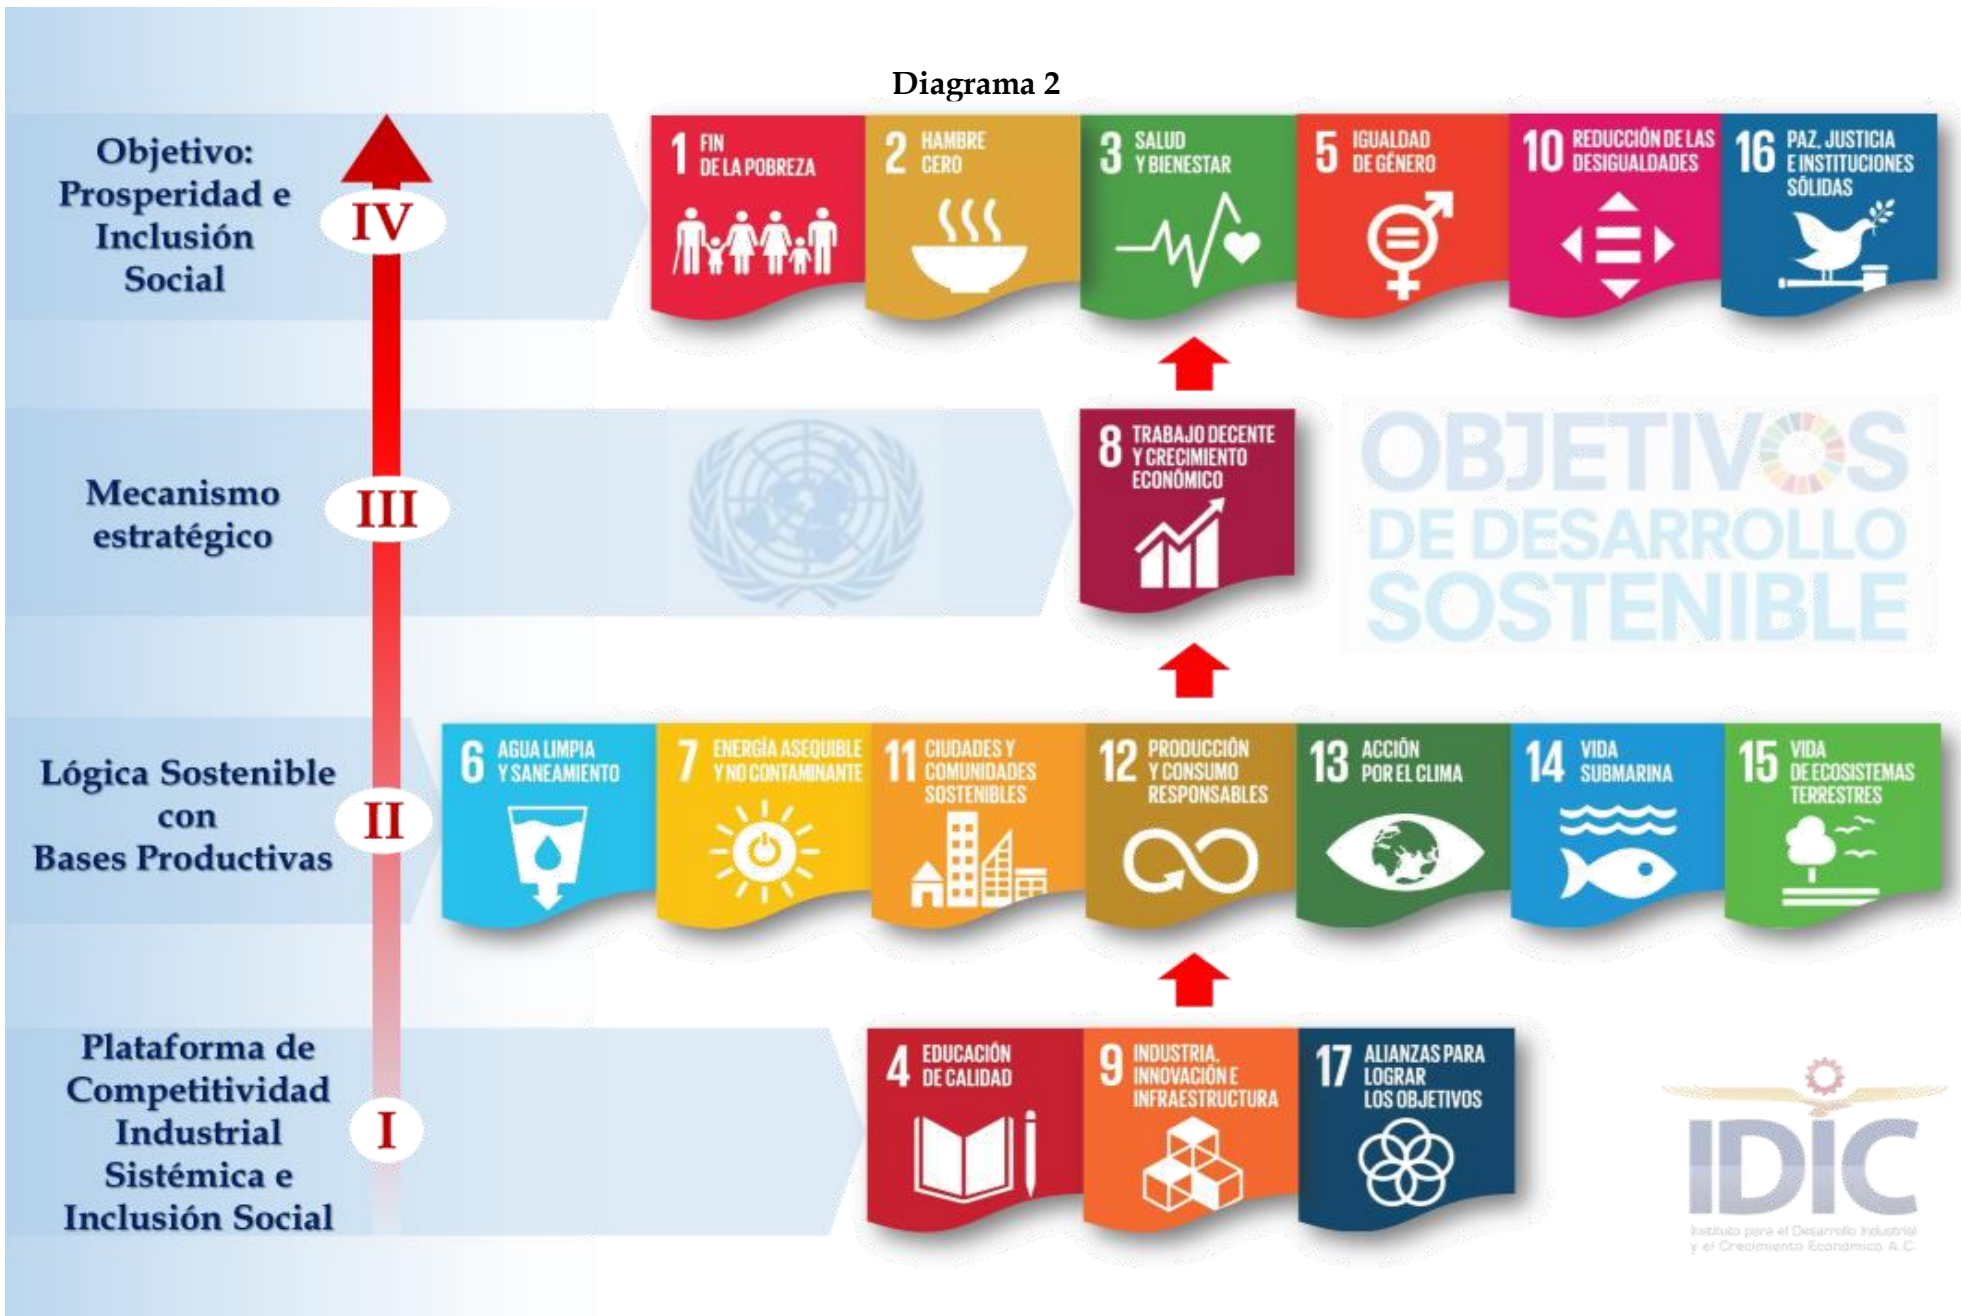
Diagrama 2

Objetivo: Prosperidad e Inclusión Social

IV

1 FIN DE LA POBREZA

2 HAMBRE CERO

3 SALUD Y BIENESTAR

5 IGUALDAD DE GÉNERO

10 REDUCCIÓN DE LAS DESIGUALDADES

16 PAZ, JUSTICIA E INSTITUCIONES SÓLIDAS

Mecanismo estratégico

III

8 TRABAJO DECENTE Y CRECIMIENTO ECONÓMICO

OBJETIVOS DE DESARROLLO SOSTENIBLE

Lógica Sostenible con Bases Productivas

II

6 AGUA LIMPIA Y SANEAMIENTO

7 ENERGÍA ASEQUIBLE Y NO CONTAMINANTE

11 CIUDADES Y COMUNIDADES SOSTENIBLES

12 PRODUCCIÓN Y CONSUMO RESPONSABLES

13 ACCIÓN POR EL CLIMA

14 VIDA SUBMARINA

15 VIDA DE ECOSISTEMAS TERRESTRES

Plataforma de Competitividad Industrial Sistémica e Inclusión Social

I

4 EDUCACIÓN DE CALIDAD

9 INDUSTRIA, INNOVACIÓN E INFRAESTRUCTURA

17 ALIANZAS PARA LOGRAR LOS OBJETIVOS

IDIC
Instituto para el Desarrollo Industrial y el Crecimiento Económico A.C.